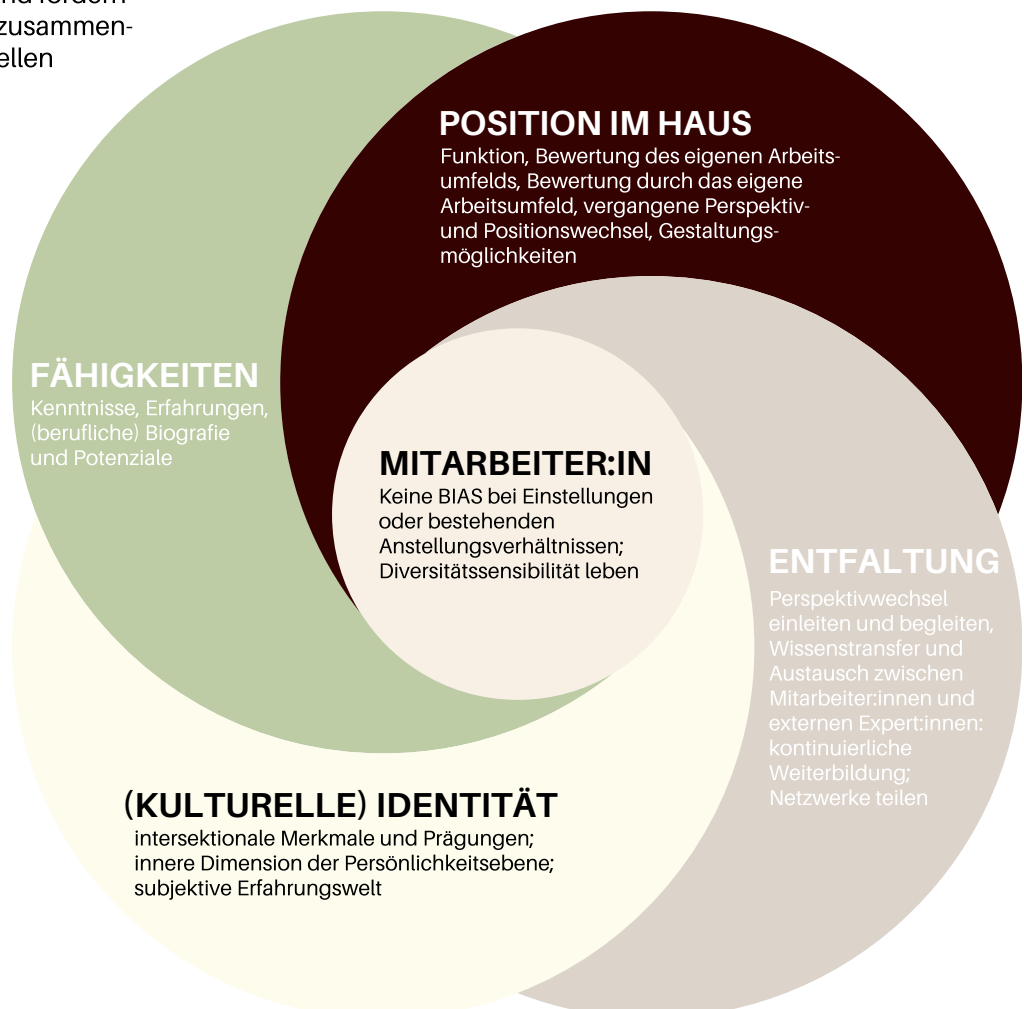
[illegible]
zusammen-
ellen

POSITION IM HAUS
Funktion, Bewertung des eigenen Arbeitsumfelds, Bewertung durch das eigene Arbeitsumfeld, vergangene Perspektiv- und Positionswechsel, Gestaltungsmöglichkeiten

FÄHIGKEITEN
Kenntnisse, Erfahrungen, (berufliche) Biografie und Potenziale

MITARBEITER:IN
Keine BIAS bei Einstellungen oder bestehenden Anstellungsverhältnissen; Diversitätssensibilität leben

ENTFALTUNG
Perspektivwechsel einleiten und begleiten, Wissenstransfer und Austausch zwischen Mitarbeiter:innen und externen Expert:innen: kontinuierliche Weiterbildung; Netzwerke teilen

(KULTURELLE) IDENTITÄT
intersektionale Merkmale und Prägungen; innere Dimension der Persönlichkeitsebene; subjektive Erfahrungswelt